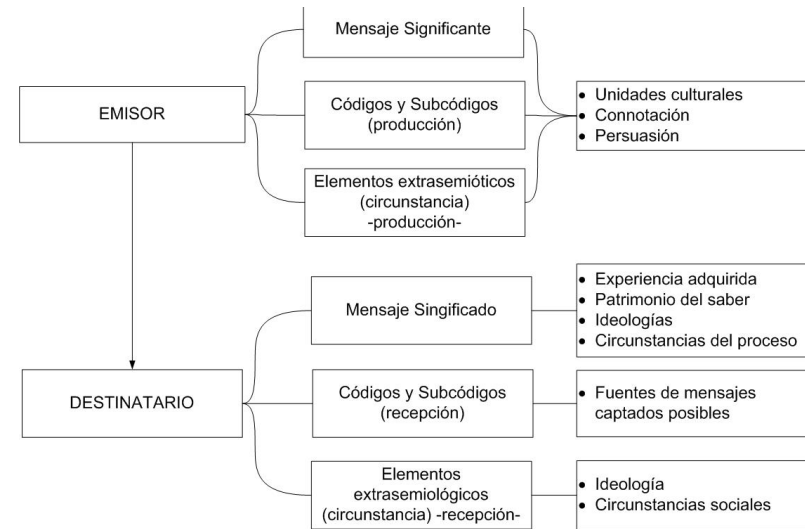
EMISOR

Mensaje Significante

Códigos y Subcódigos (producción)

Elementos extrasemióticos (circunstancia) -producción-

• Unidades culturales
• Connotación
• Persuasión

DESTINATARIO

Mensaje Singificado

• Experiencia adquirida
• Patrimonio del saber
• Ideologías
• Circunstancias del proceso

Códigos y Subcódigos (recepción)

• Fuentes de mensajes captados posibles

Elementos extrasemiológicos (circunstancia) -recepción-

• Ideología
• Circunstancias sociales